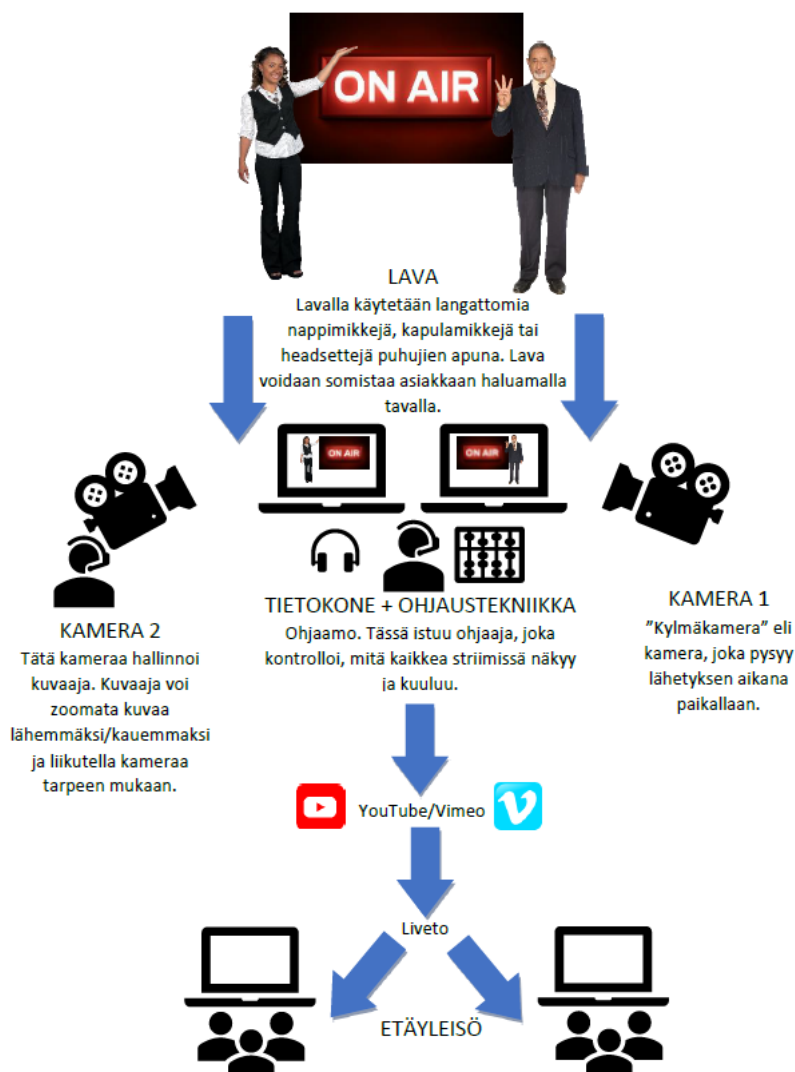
ON AIR

LAVA
Lavalla käytetään langattomia nappimikkejä, kapulamikkejä tai headsettejä puhujien apuna. Lava voidaan somistaa asiakkaan haluamalla tavalla.

ON AIR

ON AIR

KAMERA 2
Tätä kameraa hallinnoi kuvaaja. Kuvaaja voi zoomata kuvaa lähemmäksi/kauemmaksi ja liikutella kameraa tarpeen mukaan.

TIETOKONE + OHJAUSTEKNIIKKA
Ohjaamo. Tässä istuu ohjaaja, joka kontrolloi, mitä kaikkea striimissä näkyy ja kuuluu.

KAMERA 1
"Kylmäkamera" eli kamera, joka pysyy lähetyksen aikana paikallaan.

YouTube/Vimeo

Liveto

ETÄYLEISÖ